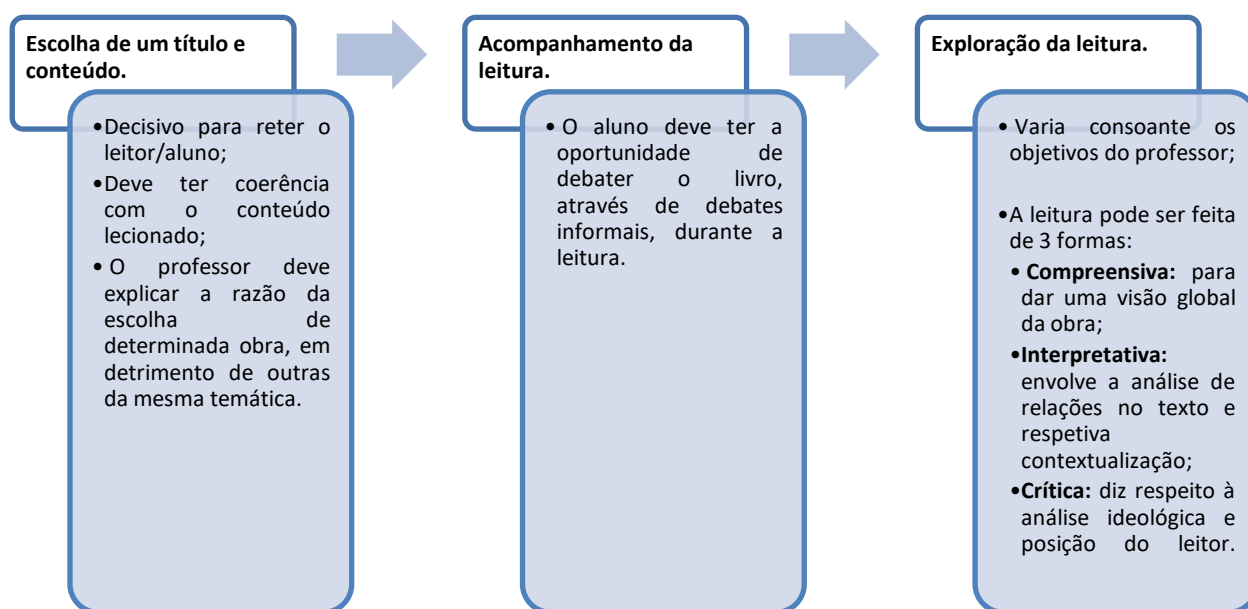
Escolha de um título e conteúdo.

- Decisivo para reter o leitor/aluno;
- Deve ter coerência com o conteúdo lecionado;
- O professor deve explicar a razão da escolha de determinada obra, em detrimento de outras da mesma temática.

Acompanhamento da leitura.

- O aluno deve ter a oportunidade de debater o livro, através de debates informais, durante a leitura.

Exploração da leitura.

- Varia consoante os objetivos do professor;
- A leitura pode ser feita de 3 formas:
- **Compreensiva:** para dar uma visão global da obra;
- **Interpretativa:** envolve a análise de relações no texto e respetiva contextualização;
- **Crítica:** diz respeito à análise ideológica e posição do leitor.